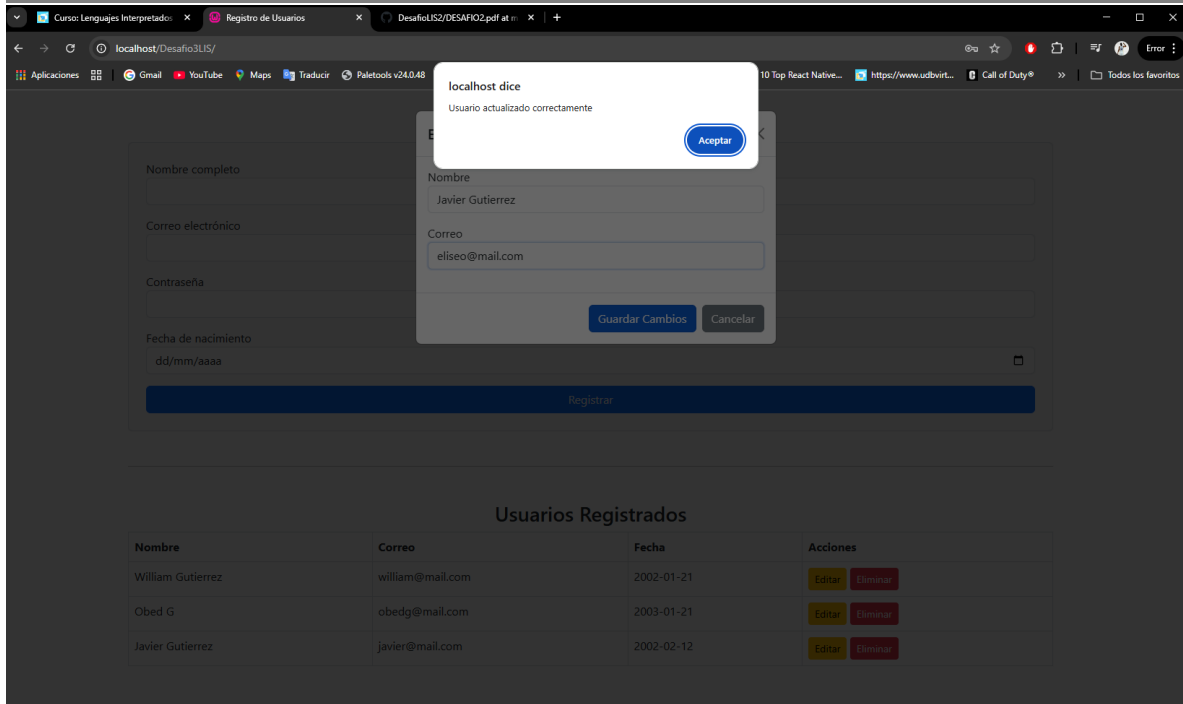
Curso: Lenguajes Interpretados ×
Registro de Usuarios ×
DesafioLIS2/DESAFIO2.pdf at m ×
+

localhost/Desafio3LIS/

Error

Aplicaciones
Gmail
YouTube
Maps
Traducir
Paletools v24.0.48
10 Top React Native...
https://www.udbvirt...
Call of Duty®
»
Todos los favoritos

localhost dice
Usuario actualizado correctamente
Aceptar

E

Nombre completo

Correo electrónico

Contraseña

Fecha de nacimiento
dd/mm/aaaa

Registrar

Nombre
Javier Gutierrez

Correo
eliseo@mail.com

Guardar Cambios
Cancelar

Usuarios Registrados

| Nombre | Correo | Fecha | Acciones |
|---|---|---|---|
| William Gutierrez | william@mail.com | 2002-01-21 | Editar Eliminar |
| Obed G | obedg@mail.com | 2003-01-21 | Editar Eliminar |
| Javier Gutierrez | javier@mail.com | 2002-02-12 | Editar Eliminar |